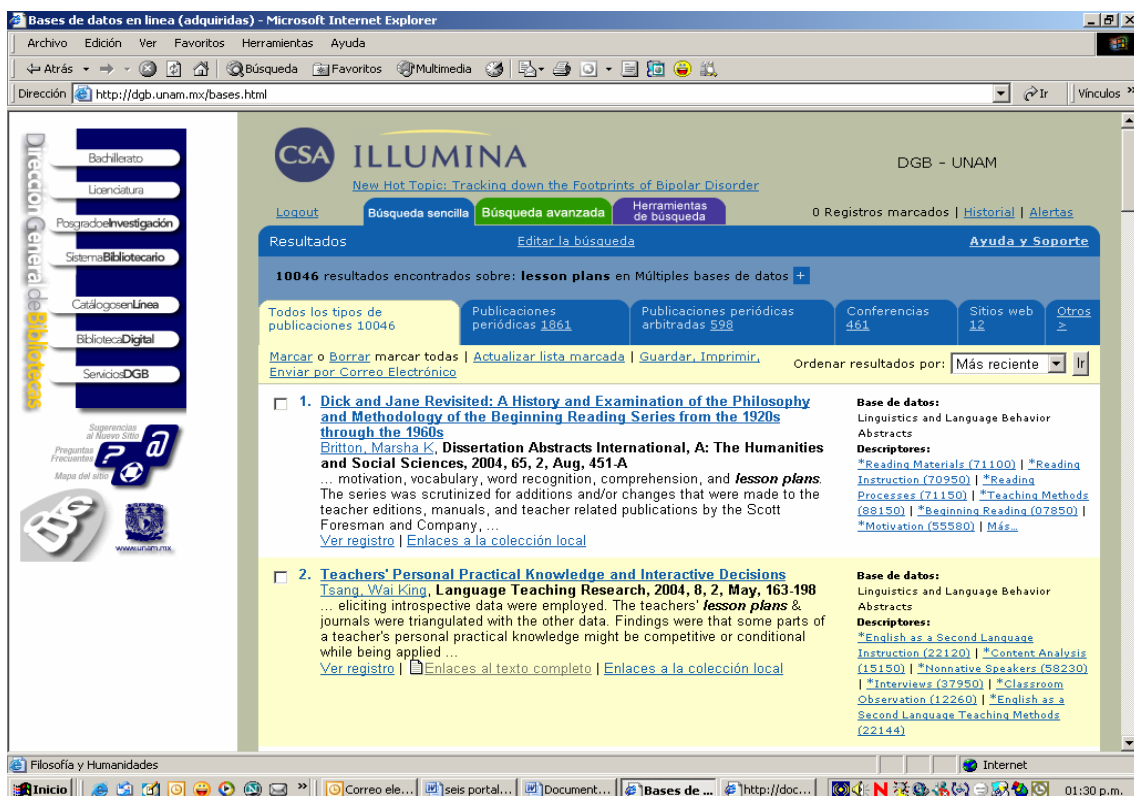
Bases de datos en linea (adquiridas) - Microsoft Internet Explorer

Archivo Edición Ver Favoritos Herramientas Ayuda

Atrás Búsqueda Favoritos Multimedia

Dirección http://dgb.unam.mx/bases.html Ir Vínculos

Dirección General de Bibliotecas

Bachillerato
Licenciatura
PosgradoInvestigación
SistemaBibliotecario
CatálogosenLínea
BibliotecaDigital
ServiciosDGB

Sugerencias al Nuevo Sitio
Preguntas Frecuentes
Mapa del sitio

www.unam.mx

CSA ILLUMINA
New Hot Topic: Tracking down the Footprints of Bipolar Disorder
DGB - UNAM

Logout | Búsqueda sencilla | Búsqueda avanzada | Herramientas de búsqueda
0 Registros marcados | Historial | Alertas

Resultados | Editar la búsqueda | Ayuda y Soporte

10046 resultados encontrados sobre: lesson plans en Múltiples bases de datos +

| Todos los tipos de publicaciones 10046 | Publicaciones periódicas 1861 | Publicaciones periódicas arbitradas 598 | Conferencias 461 | Sitios web 12 | Otros > |
|---|---|---|---|---|---|

Marcar o Borrar marcar todas | Actualizar lista marcada | Guardar, Imprimir, Enviar por Correo Electrónico
Ordenar resultados por: Más reciente Ir

1. Dick and Jane Revisited: A History and Examination of the Philosophy and Methodology of the Beginning Reading Series from the 1920s through the 1960s
Britton, Marsha K, Dissertation Abstracts International, A: The Humanities and Social Sciences, 2004, 65, 2, Aug, 451-A
... motivation, vocabulary, word recognition, comprehension, and lesson plans. The series was scrutinized for additions and/or changes that were made to the teacher editions, manuals, and teacher related publications by the Scott Foresman and Company, ...
Ver registro | Enlaces a la colección local

Base de datos:
Linguistics and Language Behavior Abstracts
Descriptores:
*Reading Materials (71100) | *Reading Instruction (70950) | *Reading Processes (71150) | *Teaching Methods (88150) | *Beginning Reading (07850) | *Motivation (55580) | Más...

2. Teachers' Personal Practical Knowledge and Interactive Decisions
Tsang, Wai King, Language Teaching Research, 2004, 8, 2, May, 163-198
... eliciting introspective data were employed. The teachers' lesson plans & journals were triangulated with the other data. Findings were that some parts of a teacher's personal practical knowledge might be competitive or conditional while being applied ...
Ver registro | Enlaces al texto completo | Enlaces a la colección local

Base de datos:
Linguistics and Language Behavior Abstracts
Descriptores:
*English as a Second Language Instruction (22120) | *Content Analysis (15150) | *Nonnative Speakers (58230) | *Interviews (37950) | *Classroom Observation (12260) | *English as a Second Language Teaching Methods (22144)

Filosofía y Humanidades
Internet

Inicio | Correo ele... | seis portal... | Document... | Bases de ... | http://doc... | 01:30 p.m.